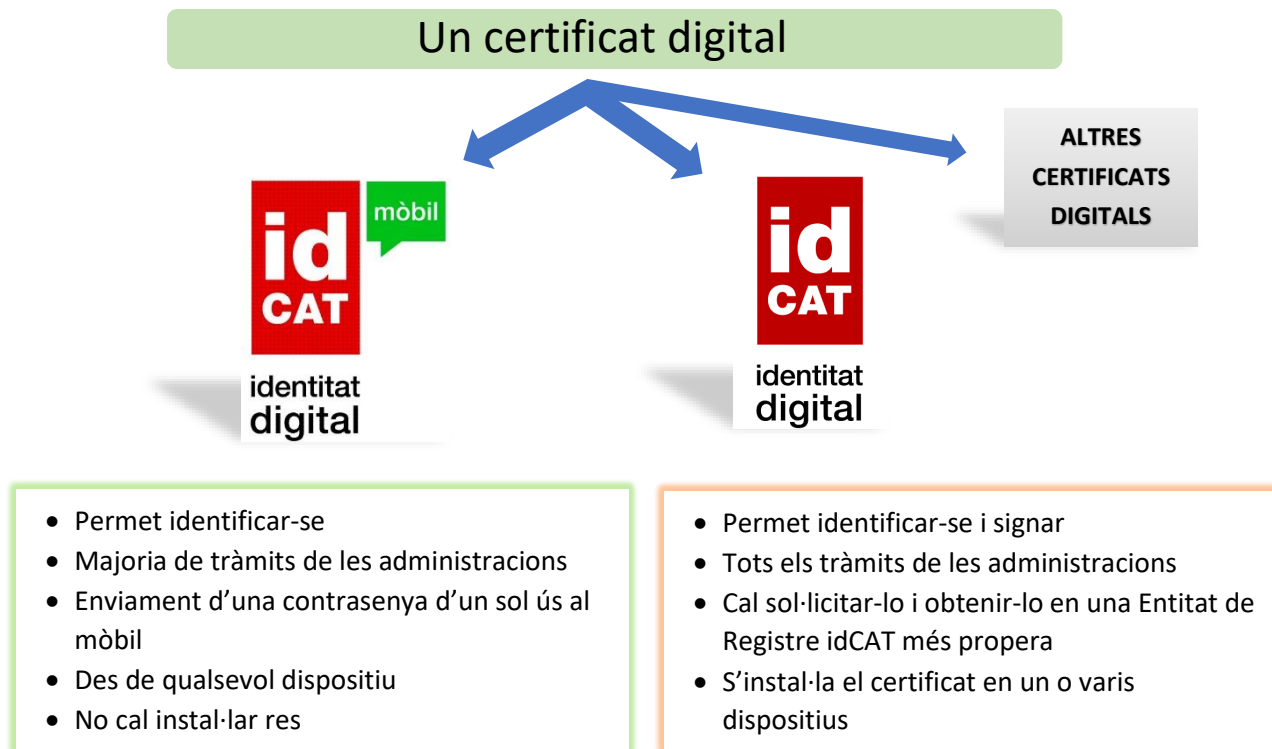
Un certificat digital

ALTRES CERTIFICATS DIGITALS

id CAT mòbil
identitat digital

id CAT
identitat digital

- Permet identificar-se
- Majoria de tràmits de les administracions
- Enviament d'una contrasenya d'un sol ús al mòbil
- Des de qualsevol dispositiu
- No cal instal·lar res

- Permet identificar-se i signar
- Tots els tràmits de les administracions
- Cal sol·licitar-lo i obtenir-lo en una Entitat de Registre idCAT més propera
- S'instal·la el certificat en un o varis dispositius